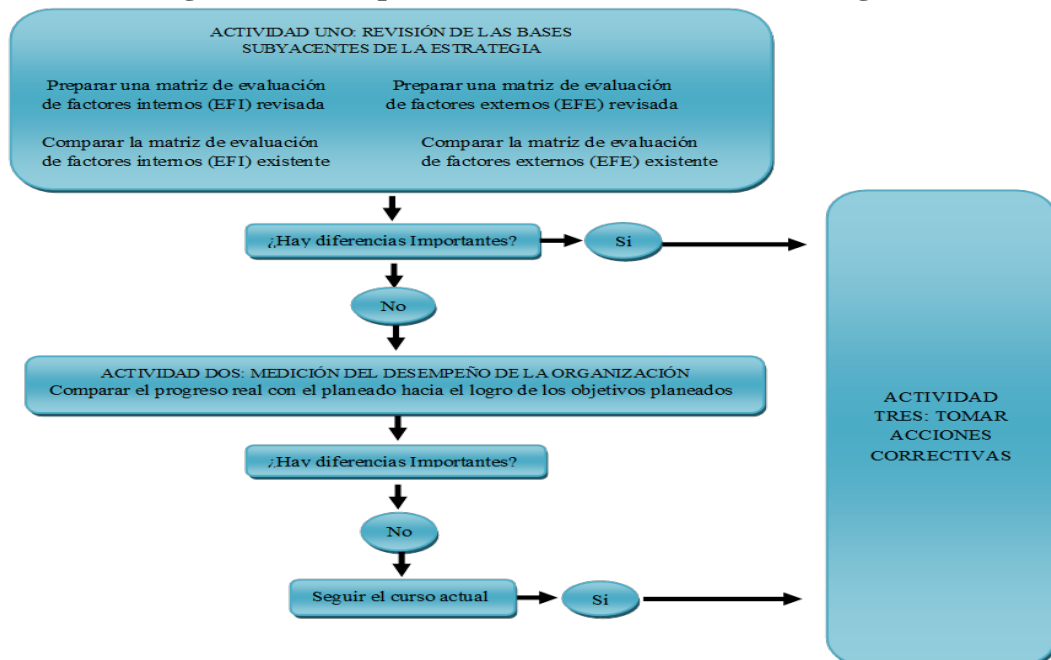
ACTIVIDAD UNO: REVISIÓN DE LAS BASES SUBYACENTES DE LA ESTRATEGIA

Preparar una matriz de evaluación de factores internos (EFI) revisada

Preparar una matriz de evaluación de factores externos (EFE) revisada

Comparar la matriz de evaluación de factores internos (EFI) existente

Comparar la matriz de evaluación de factores externos (EFE) existente

¿Hay diferencias Importantes?

Si

No

ACTIVIDAD DOS: MEDICIÓN DEL DESEMPEÑO DE LA ORGANIZACIÓN
Comparar el progreso real con el planeado hacia el logro de los objetivos planeados

¿Hay diferencias Importantes?

No

Seguir el curso actual

Si

ACTIVIDAD TRES: TOMAR ACCIONES CORRECTIVAS